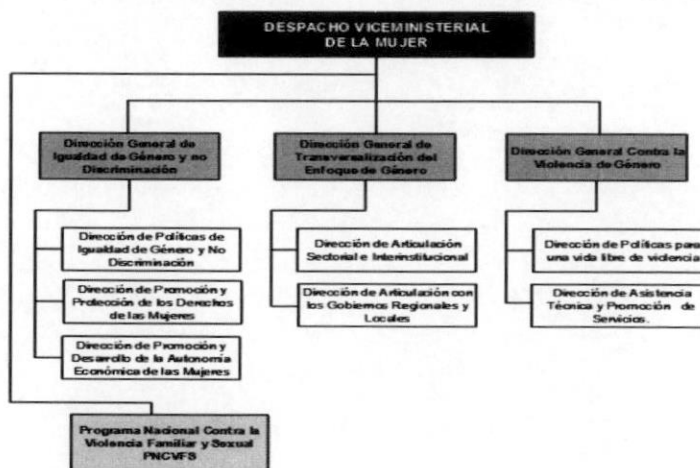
DESPACHO VICEMINISTERIAL DE LA MUJER

Dirección General de Igualdad de Género y no Discriminación

Dirección de Políticas de Igualdad de Género y No Discriminación

Dirección de Promoción y Protección de los Derechos de las Mujeres

Dirección de Promoción y Desarrollo de la Autonomía Económica de las Mujeres

Dirección General de Transversalización del Enfoque de Género

Dirección de Articulación Sectorial e Interinstitucional

Dirección de Articulación con los Gobiernos Regionales y Locales

Dirección General Contra la Violencia de Género

Dirección de Políticas para una vida libre de violencia

Dirección de Asistencia Técnica y Promoción de Servicios.

Programa Nacional Contra la Violencia Familiar y Sexual PNCVFS